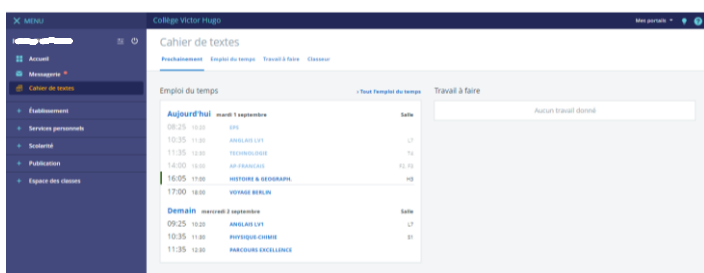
✕ MENU

Accueil
Messagerie
Cahier de textes

Établissement
Services personnels
Scolarité
Publication
Espace des classes

Collège Victor Hugo
Mes portails

Cahier de textes

Prochainement Emploi du temps Travail à faire Classeur

Emploi du temps
› Tout l'emploi du temps

Aujourd'hui mardi 1 septembre
Salle

| | | | |
|---|---|---|---|
| 08:25 | 10:20 | EPS | |
| 10:35 | 11:30 | ANGLAIS LV1 | L7 |
| 11:35 | 12:30 | TECHNOLOGIE | T4 |
| 14:00 | 16:00 | AP FRANCAIS | F2, F5 |
| 16:05 | 17:00 | HISTOIRE & GEOGRAPH. | H3 |
| 17:00 | 18:00 | VOYAGE BERLIN | |

Demain mercredi 2 septembre
Salle

| | | | |
|---|---|---|---|
| 09:25 | 10:20 | ANGLAIS LV1 | L7 |
| 10:35 | 11:30 | PHYSIQUE-CHIMIE | S1 |
| 11:35 | 12:30 | PARCOURS EXCELLENCE | |

Travail à faire

Aucun travail donné